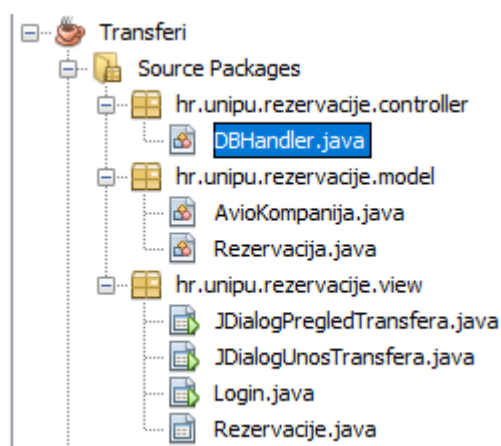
Transferi
Source Packages
hr.unipu.rezervacije.controller
DBHandler.java
hr.unipu.rezervacije.model
AvioKompanija.java
Rezervacija.java
hr.unipu.rezervacije.view
JDialogPregledTransfera.java
JDialogUnosTransfera.java
Login.java
Rezervacije.java